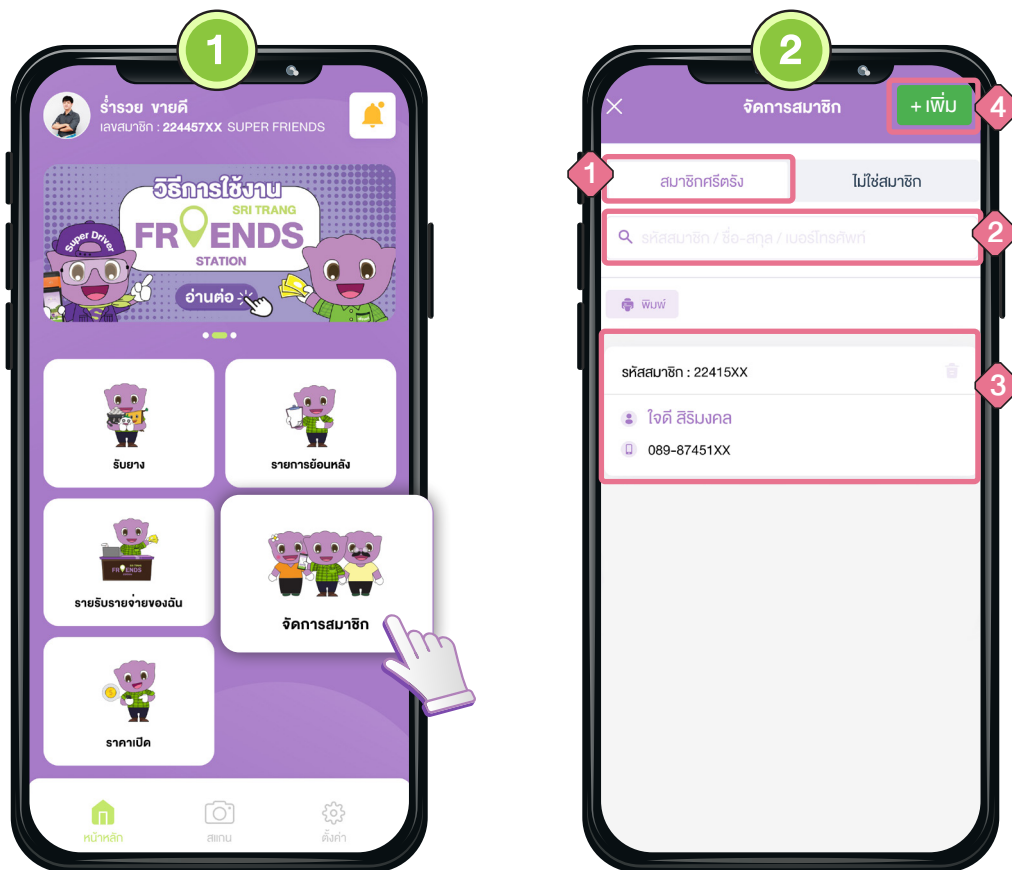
1

ร่ำรวย ขายดี
เลขสมาชิก : 224457XX SUPER FRIENDS

วิธีการใช้งาน
SRI TRANG
FRIENDS
STATION
Super Driver
อ่านต่อ

รับยาง

รายการย้อนหลัง

FRIENDS

รายรับรายจ่ายของฉัน

จัดการสมาชิก

ราคาเปิด

หน้าหลัก
สแกน
ตั้งค่า

2

จัดการสมาชิก
+ เพิ่ม
4

1
สมาชิกศรีตรัง
ไม่ใช่สมาชิก

รหัสสมาชิก / ชื่อ-สกุล / เบอร์โทรศัพท์
2

พิมพ์

รหัสสมาชิก : 22415XX
3
ใจดี สิริมงคล
089-87451XX